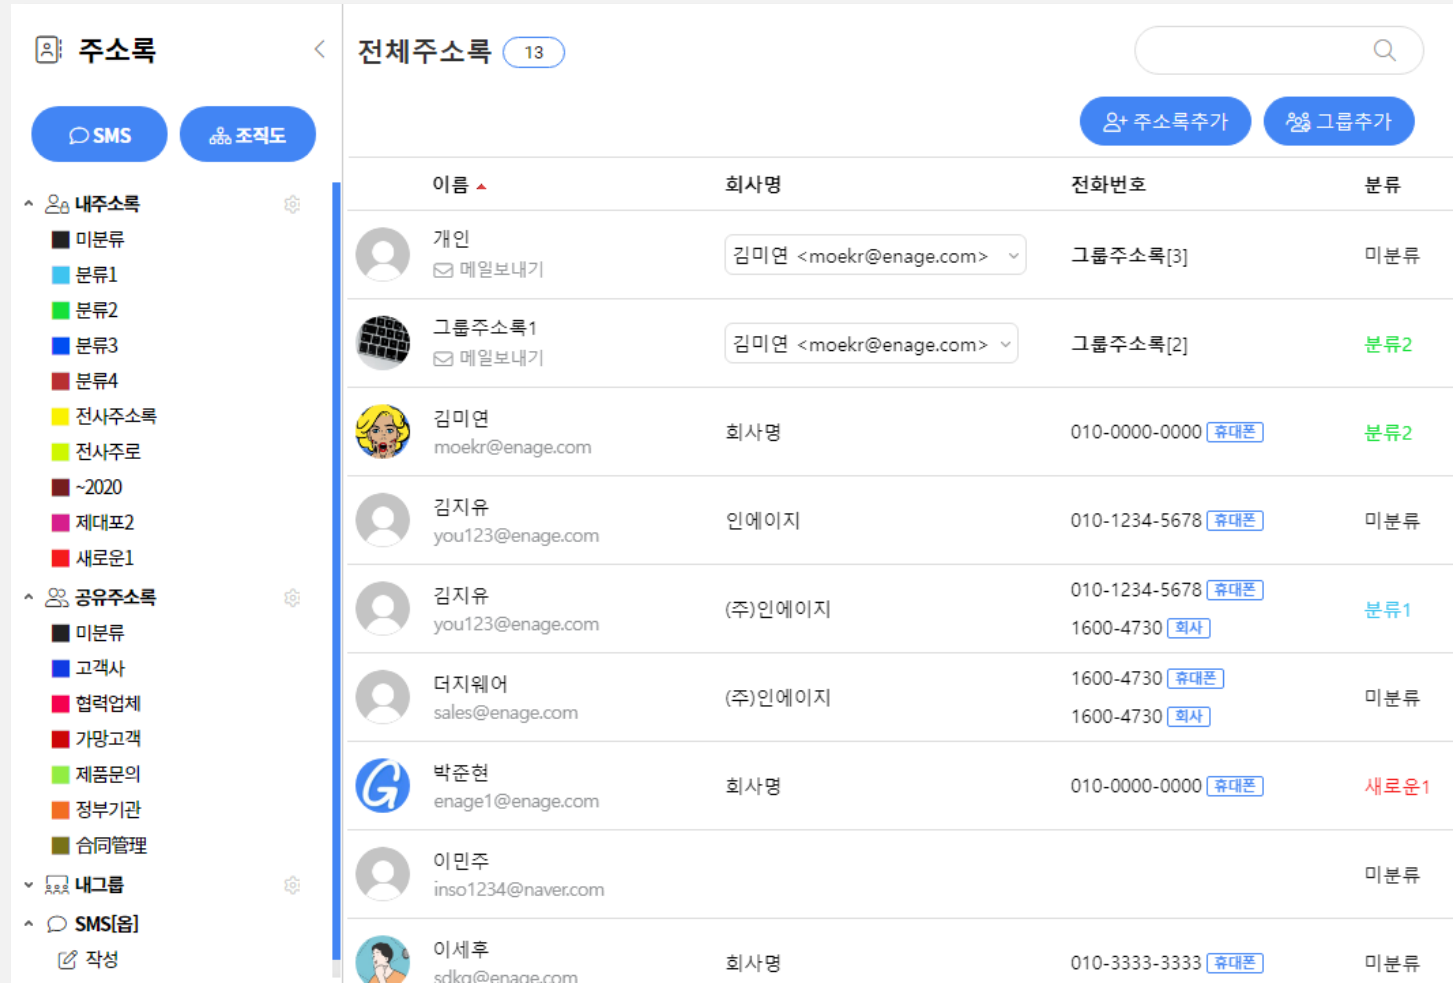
주소록

SMS
조직도

내주소록
미분류
분류1
분류2
분류3
분류4
전사주소록
전사주로
~2020
제대포2
새로운1

공유주소록
미분류
고객사
협력업체
가망고객
제품문의
정부기관
合同管理

내그룹

SMS[옵]
작성

전체주소록 13

주소록추가
그룹추가

| 이름 | 회사명 | 전화번호 | 분류 |
|---|---|---|---|
| 개인 메일보내기 | 김미연 <moekr@enage.com> | 그룹주소록[3] | 미분류 |
| 그룹주소록1 메일보내기 | 김미연 <moekr@enage.com> | 그룹주소록[2] | 분류2 |
| 김미연 moekr@enage.com | 회사명 | 010-0000-0000 휴대폰 | 분류2 |
| 김지유 you123@enage.com | 인에이지 | 010-1234-5678 휴대폰 | 미분류 |
| 김지유 you123@enage.com | (주)인에이지 | 010-1234-5678 휴대폰 1600-4730 회사 | 분류1 |
| 더지웨어 sales@enage.com | (주)인에이지 | 1600-4730 휴대폰 1600-4730 회사 | 미분류 |
| 박준현 enage1@enage.com | 회사명 | 010-0000-0000 휴대폰 | 새로운1 |
| 이민주 inso1234@naver.com | | | 미분류 |
| 이세후 sdkg@enage.com | 회사명 | 010-3333-3333 휴대폰 | 미분류 |